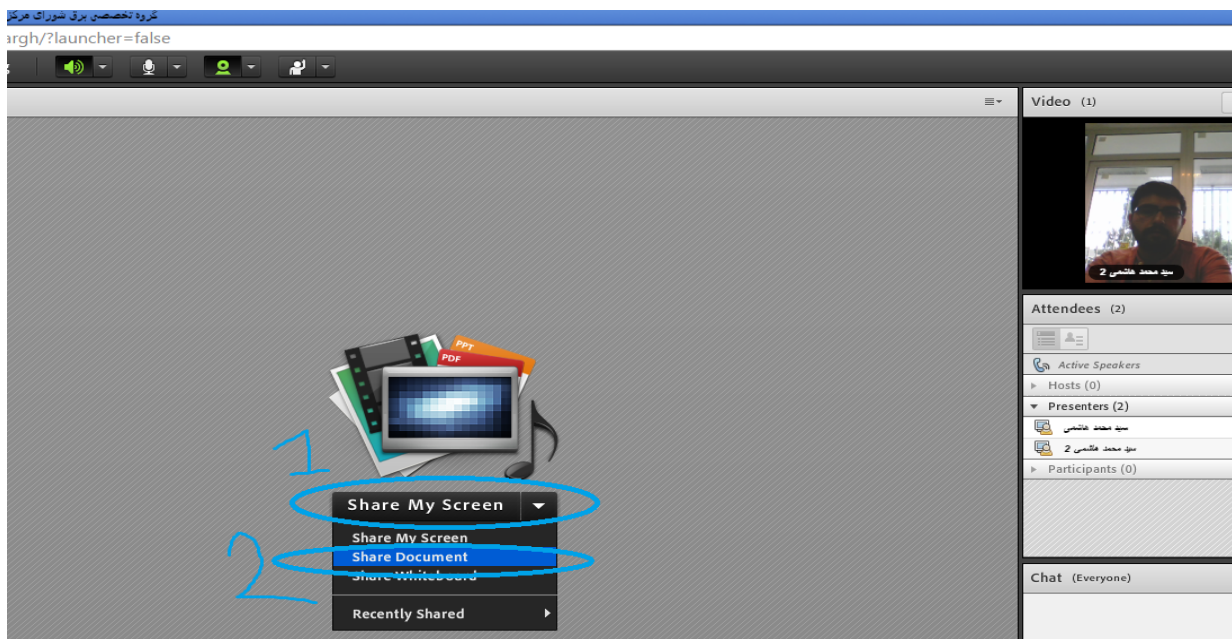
گروه تخصصی برق شورای مرکز
argh/?launcher=false

PPT
PDF

1
Share My Screen
Share My Screen
2
Share Document
Share Whiteboard
Recently Shared

Video (1)
سید محمد هاشمی 2

Attendees (2)
Active Speakers
Hosts (0)
Presenters (2)
سید محمد هاشمی
سید محمد هاشمی 2
Participants (0)

Chat (Everyone)